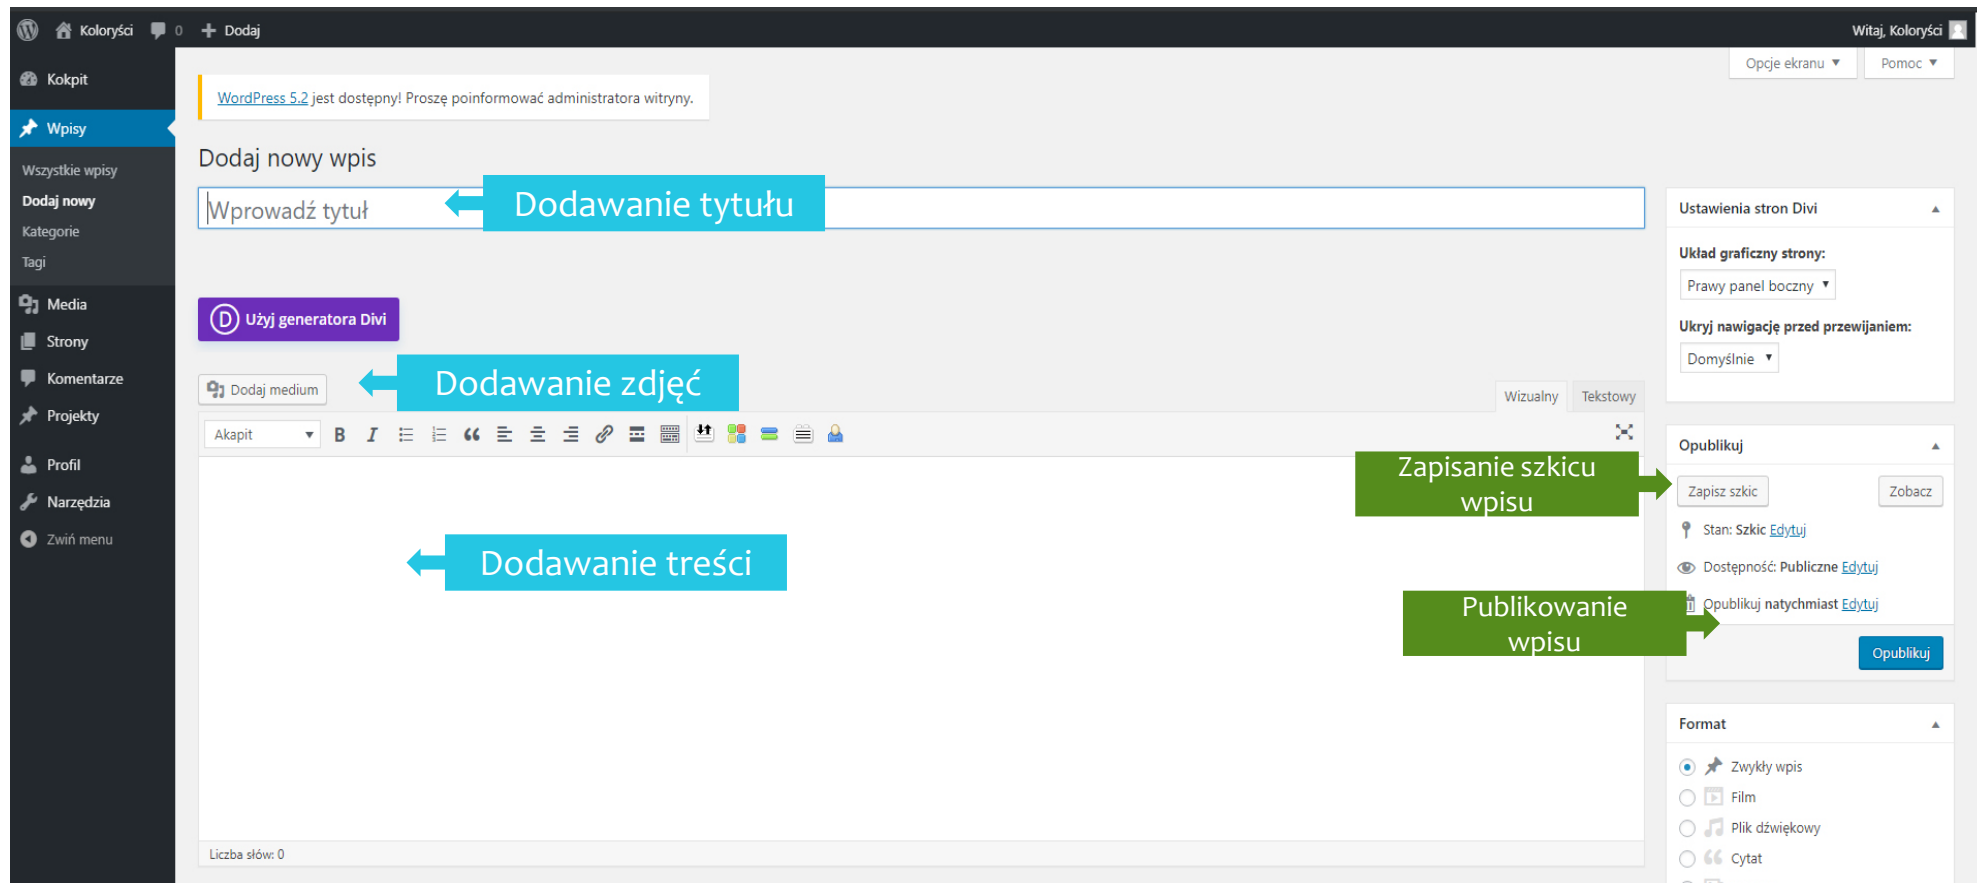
Koloryści 0 Dodaj
Witaj, Koloryści

Kokpit
Wpisy
Wszystkie wpisy
Dodaj nowy
Kategorie
Tagi
Media
Strony
Komentarze
Projekty
Profil
Narzędzia
Zwiń menu

Opcje ekranu ▼ Pomoc ▼

WordPress 5.2 jest dostępny! Proszę poinformować administratora witryny.

Dodaj nowy wpis

Wprowadź tytuł

Dodawanie tytułu

Użyj generatora Divi

Dodaj medium

Dodawanie zdjęć

Wizualny Tekstowy

Akapit

Dodawanie treści

Liczba słów: 0

Ustawienia stron Divi
Układ graficzny strony:
Prawy panel boczny
Ukryj nawigację przed przewijaniem:
Domyślnie

Opublikuj
Zapisanie szkicu wpisu
Zapisz szkic
Zobacz
Stan: Szkic Edytuj
Dostępność: Publiczne Edytuj
Opublikuj natychmiast Edytuj
Publikowanie wpisu
Opublikuj

Format
Zwykły wpis
Film
Plik dźwiękowy
Cytat